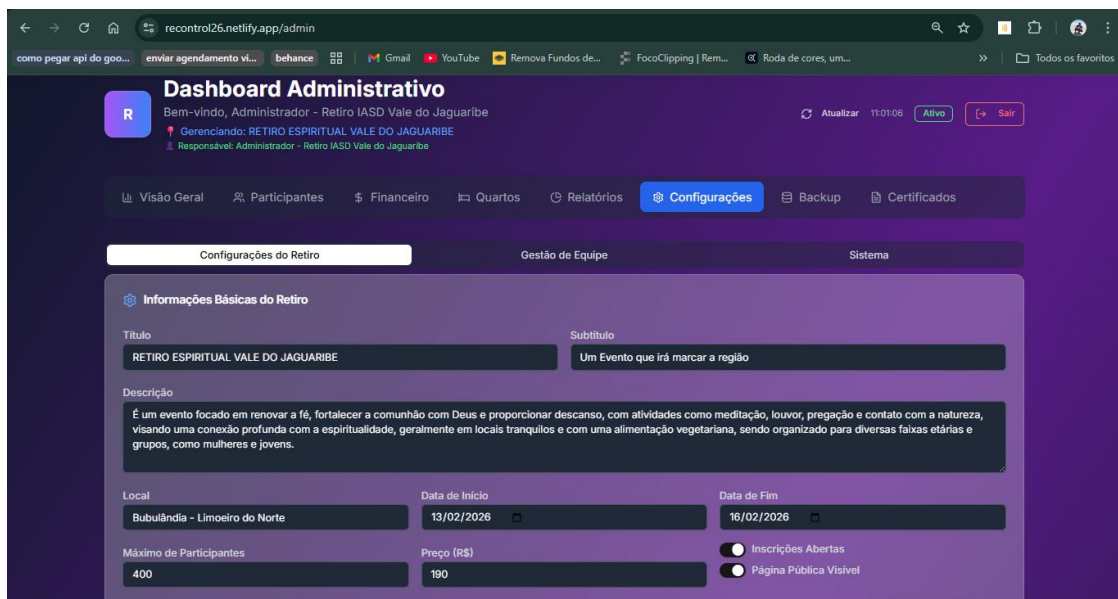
recontrol26.netlify.app/admin

como pegar api do goo... enviar agendamento vi... behance Gmail YouTube Remova Fundos de... FocoClipping | Rem... Roda de cores, um... » Todos os favoritos

R

Dashboard Administrativo

Bem-vindo, Administrador - Retiro IASD Vale do Jaguaribe

Gerenciando: RETIRO ESPIRITUAL VALE DO JAGUARIBE

Responsável: Administrador - Retiro IASD Vale do Jaguaribe

Atualizar 11:01:06 Ativo Sair

Visão Geral Participantes $ Financeiro Quartos Relatórios Configurações Backup Certificados

Configurações do Retiro Gestão de Equipe Sistema

Informações Básicas do Retiro

Título
RETIRO ESPIRITUAL VALE DO JAGUARIBE

Subtítulo
Um Evento que irá marcar a região

Descrição
É um evento focado em renovar a fé, fortalecer a comunhão com Deus e proporcionar descanso, com atividades como meditação, louvor, pregação e contato com a natureza, visando uma conexão profunda com a espiritualidade, geralmente em locais tranquilos e com uma alimentação vegetariana, sendo organizado para diversas faixas etárias e grupos, como mulheres e jovens.

Local
Bubulândia - Limoeiro do Norte

Data de Início
13/02/2026

Data de Fim
16/02/2026

Máximo de Participantes
400

Preço (R$)
190

Inscrições Abertas

Página Pública Visível